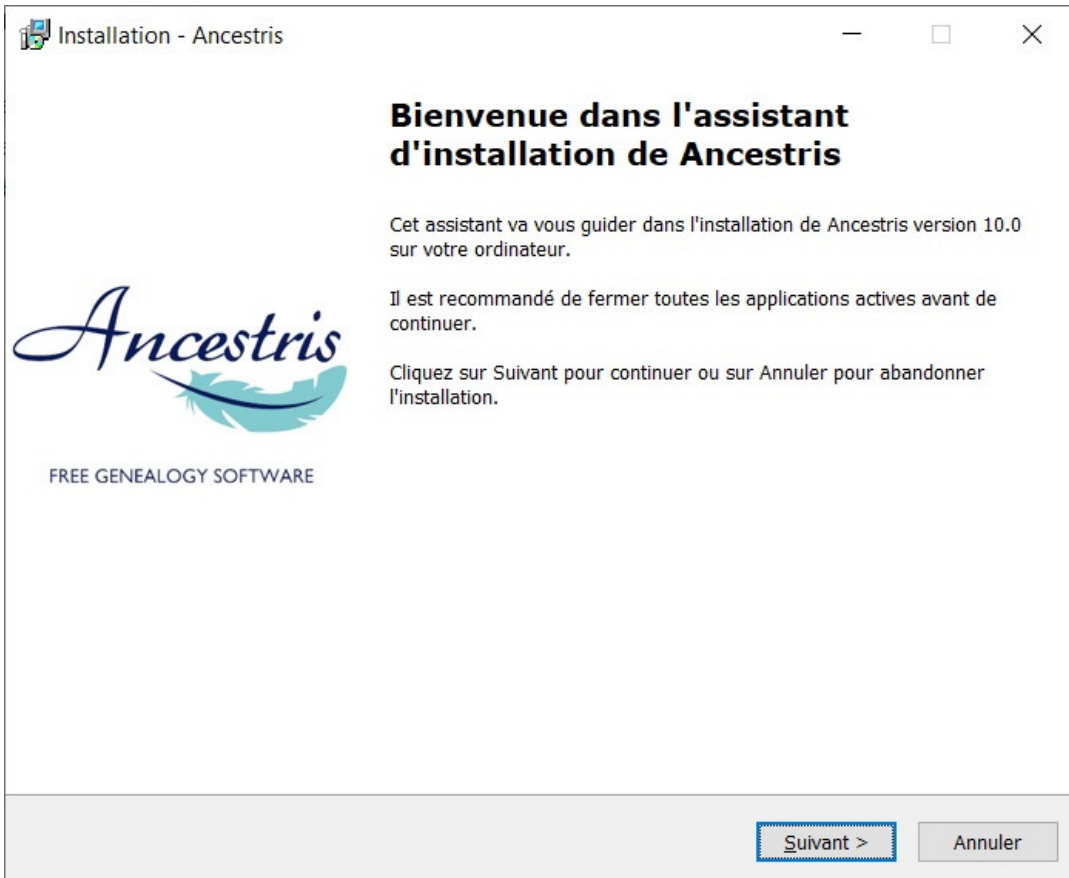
Installation - Ancestris

Ancestris

FREE GENEALOGY SOFTWARE

Bienvenue dans l'assistant d'installation de Ancestris

Cet assistant va vous guider dans l'installation de Ancestris version 10.0 sur votre ordinateur.

Il est recommandé de fermer toutes les applications actives avant de continuer.

Cliquez sur Suivant pour continuer ou sur Annuler pour abandonner l'installation.

Suivant >

Annuler